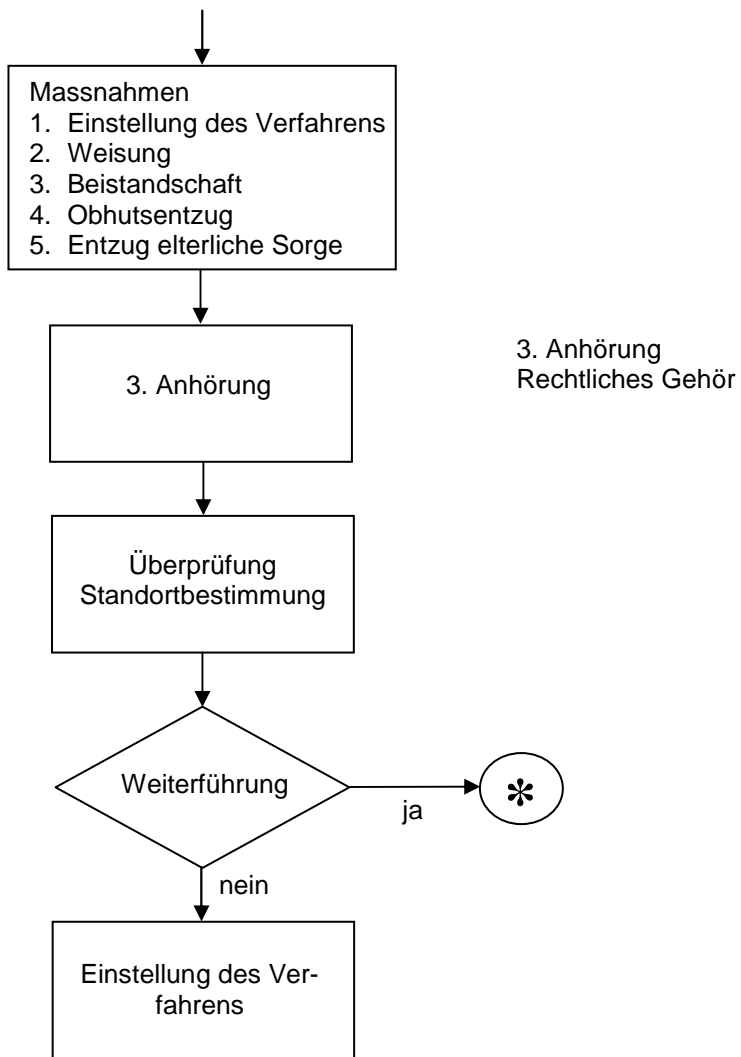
Massnahmen
1. Einstellung des Verfahrens
2. Weisung
3. Beistandschaft
4. Obhutsentzug
5. Entzug elterliche Sorge

3. Anhörung

3. Anhörung
Rechtliches Gehör

Überprüfung
Standortbestimmung

Weiterführung

ja

*

nein

Einstellung des Verfahrens